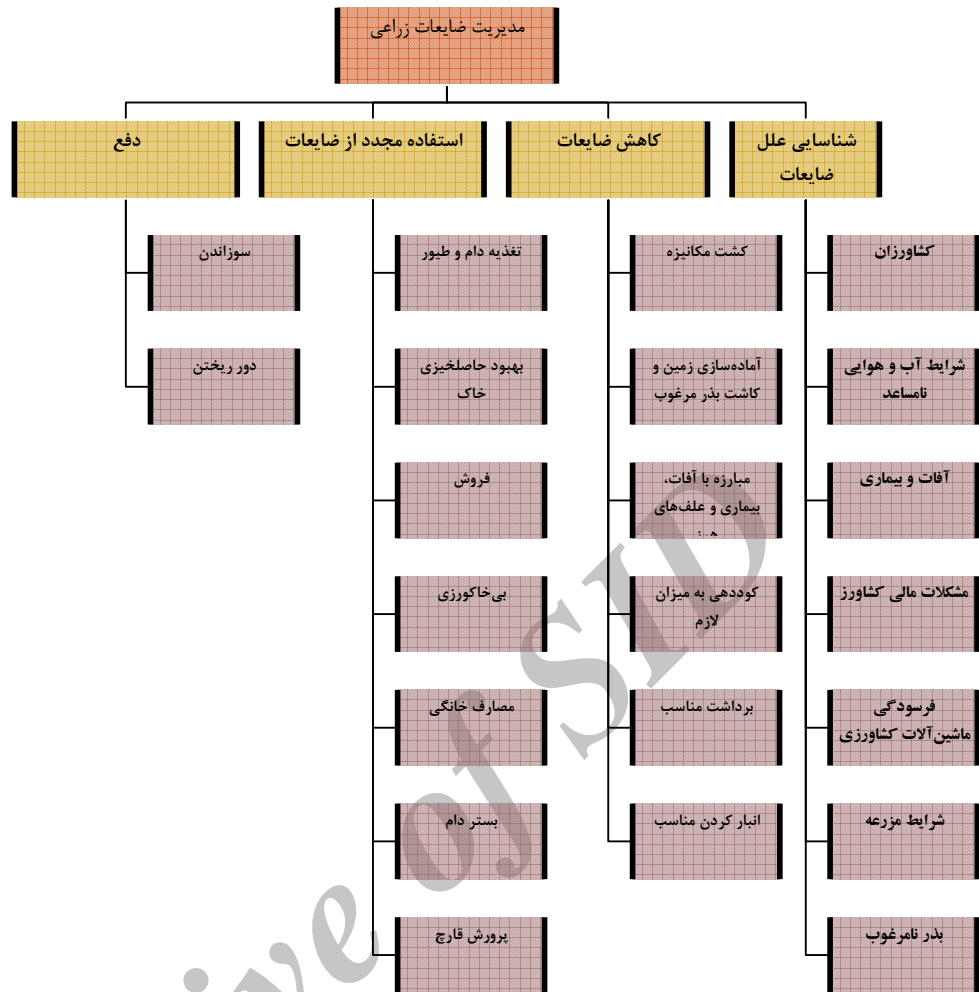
مدیریت ضایعات زراعی

شناسایی علل ضایعات

کشاورزان

شرایط آب و هوایی نامساعد

آفات و بیماری

مشکلات مالی کشاورز

فرسودگی ماشین‌آلات کشاورزی

شرایط مزرعه

بذر نامرغوب

کاهش ضایعات

کشت مکانیزه

آماده‌سازی زمین و کاشت بذر مرغوب

مبارزه با آفات، بیماری و علف‌های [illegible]

کوددهی به میزان لازم

برداشت مناسب

انبار کردن مناسب

استفاده مجدد از ضایعات

تغذیه دام و طیور

بهبود حاصلخیزی خاک

فروش

بی‌خاکورزی

مصارف خانگی

بستر دام

پرورش قارچ

دفع

سوزاندن

دور ریختن

Archive of SID